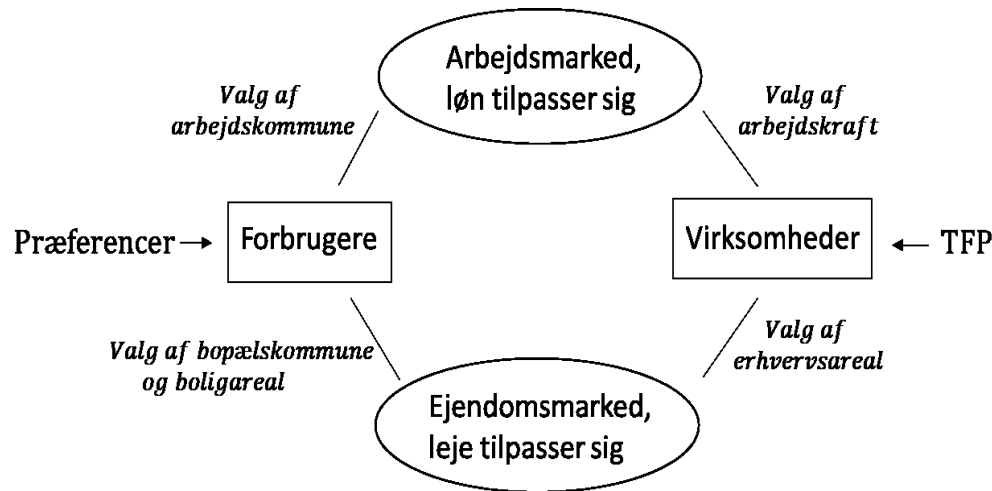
Arbejdsmarked, løn tilpasser sig

Valg af arbejdskommune

Valg af arbejdskraft

Præferencer → Forbrugere

Virksomheder ← TFP

Valg af bopælskommune og boligareal

Valg af erhvervsareal

Ejendomsmarked, leje tilpasser sig